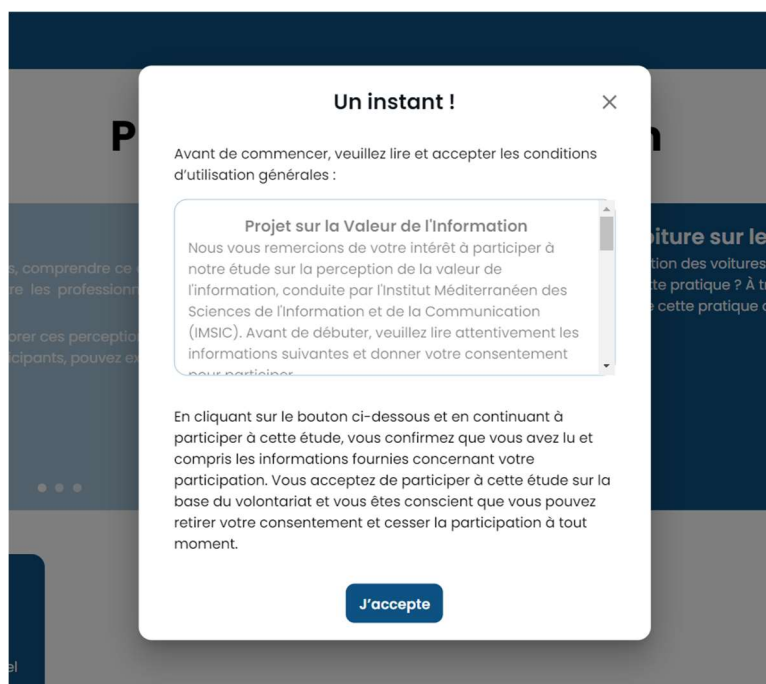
P

n

s, comprendre ce

re les professionn

rer ces perception

icipants, pouvez ex

oiture sur le

tion des voitures

te pratique ? À t

e cette pratique

el

Un instant !

×

Avant de commencer, veuillez lire et accepter les conditions d'utilisation générales :

Projet sur la Valeur de l'Information

Nous vous remercions de votre intérêt à participer à notre étude sur la perception de la valeur de l'information, conduite par l'Institut Méditerranéen des Sciences de l'Information et de la Communication (IMSIC). Avant de débuter, veuillez lire attentivement les informations suivantes et donner votre consentement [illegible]

En cliquant sur le bouton ci-dessous et en continuant à participer à cette étude, vous confirmez que vous avez lu et compris les informations fournies concernant votre participation. Vous acceptez de participer à cette étude sur la base du volontariat et vous êtes conscient que vous pouvez retirer votre consentement et cesser la participation à tout moment.

J'accepte